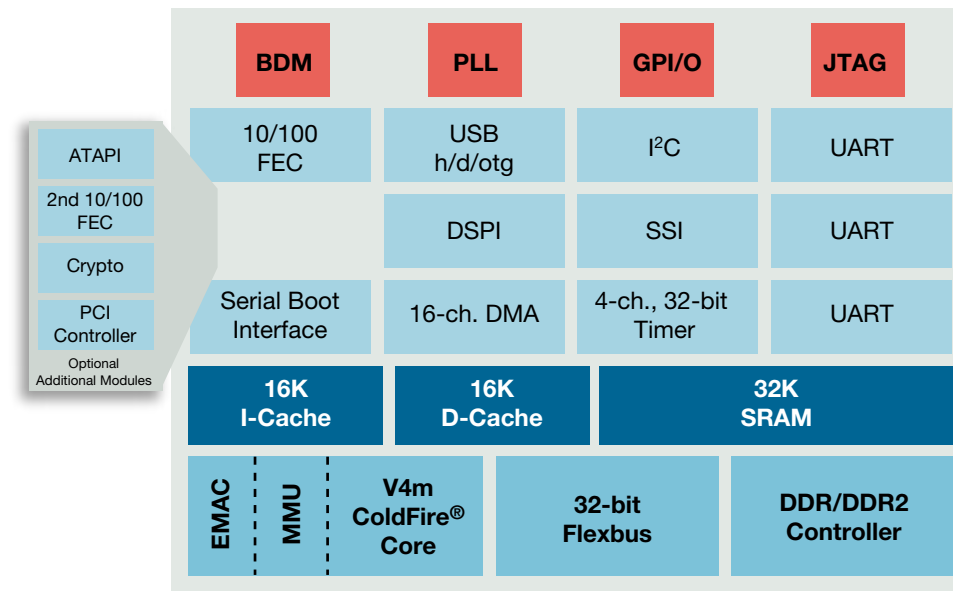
ATAPI

2nd 10/100 FEC

Crypto

PCI Controller

Optional Additional Modules

BDM

PLL

GPI/O

JTAG

10/100 FEC

USB h/d/otg

I$^2$C

UART

DSPI

SSI

UART

Serial Boot Interface

16-ch. DMA

4-ch., 32-bit Timer

UART

16K I-Cache

16K D-Cache

32K SRAM

EMAC

MMU

V4m ColdFire® Core

32-bit Flexbus

DDR/DDR2 Controller